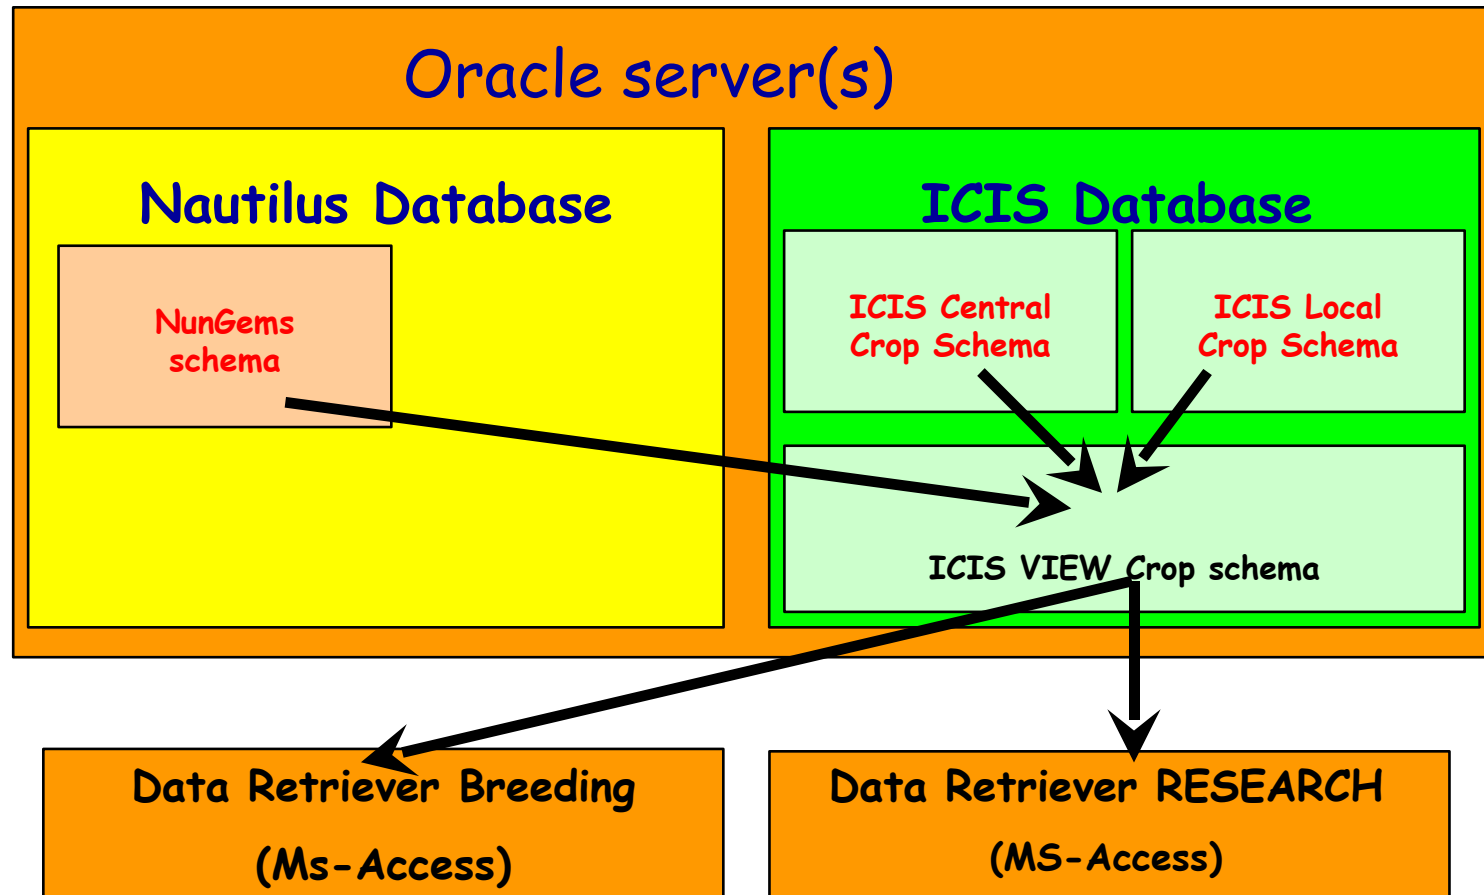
Oracle server(s)

Nautilus Database

NunGems schema

ICIS Database

ICIS Central Crop Schema

ICIS Local Crop Schema

ICIS VIEW Crop schema

Data Retriever Breeding

(Ms-Access)

Data Retriever RESEARCH

(MS-Access)